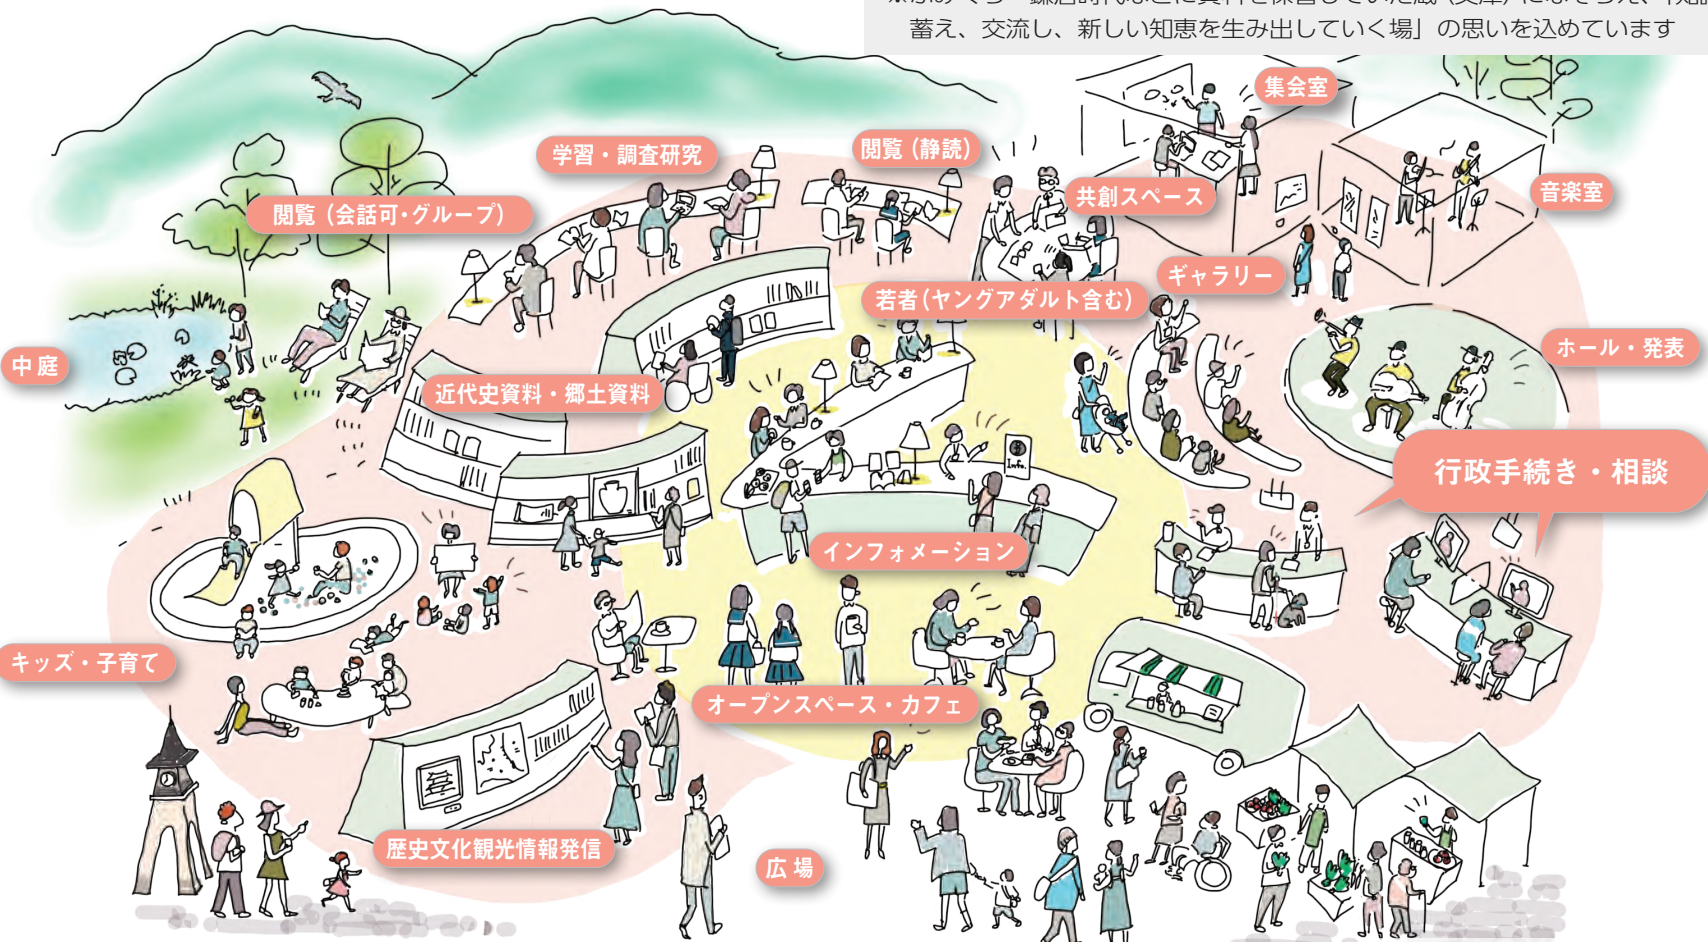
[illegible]
蓄え、交流し、新しい知恵を生み出していく場」の思いを込めています

集会室
学習・調査研究
閲覧（静読）
共創スペース
音楽室
閲覧（会話可・グループ）
ギャラリー
若者（ヤングアダルト含む）
中庭
ホール・発表
近代史資料・郷土資料
行政手続き・相談
Info.
インフォメーション
キッズ・子育て
オープンスペース・カフェ
歴史文化観光情報発信
広 場